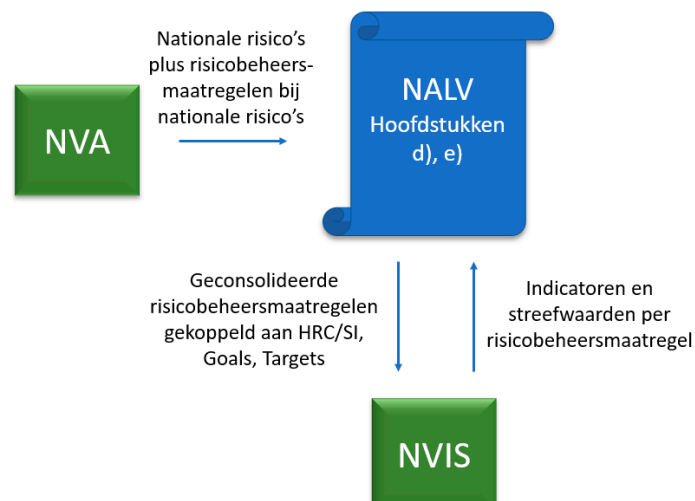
NVA

Nationale risico's plus risicobeheersmaatregelen bij nationale risico's

NALV
Hoofdstukken d), e)

Geconsolideerde risicobeheersmaatregelen gekoppeld aan HRC/SI, Goals, Targets

Indicatoren en streefwaarden per risicobeheersmaatregel

NVIS